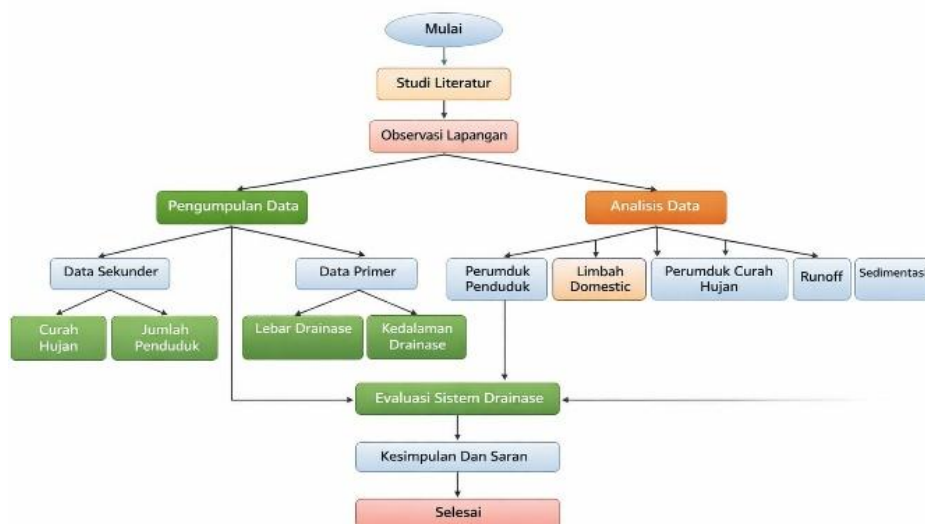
Mulai

Studi Literatur

Observasi Lapangan

Pengumpulan Data

Analisis Data

Data Sekunder

Data Primer

Curah Hujan

Jumlah Penduduk

Lebar Drainase

Kedalaman Drainase

Perumduk Penduduk

Limbah Domestic

Perumduk Curah Hujan

Runoff

Sedimentasi

Evaluasi Sistem Drainase

Kesimpulan Dan Saran

Selesai